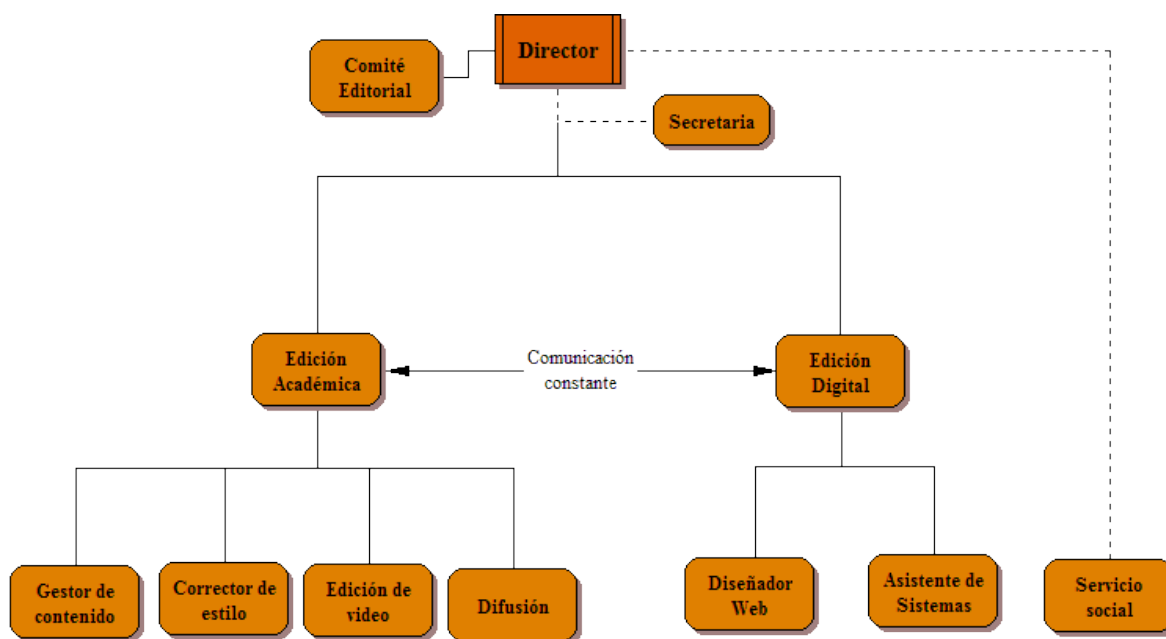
Director

Comité Editorial

Secretaria

Edición Académica

Comunicación constante

Edición Digital

Gestor de contenido

Corrector de estilo

Edición de video

Difusión

Diseñador Web

Asistente de Sistemas

Servicio social